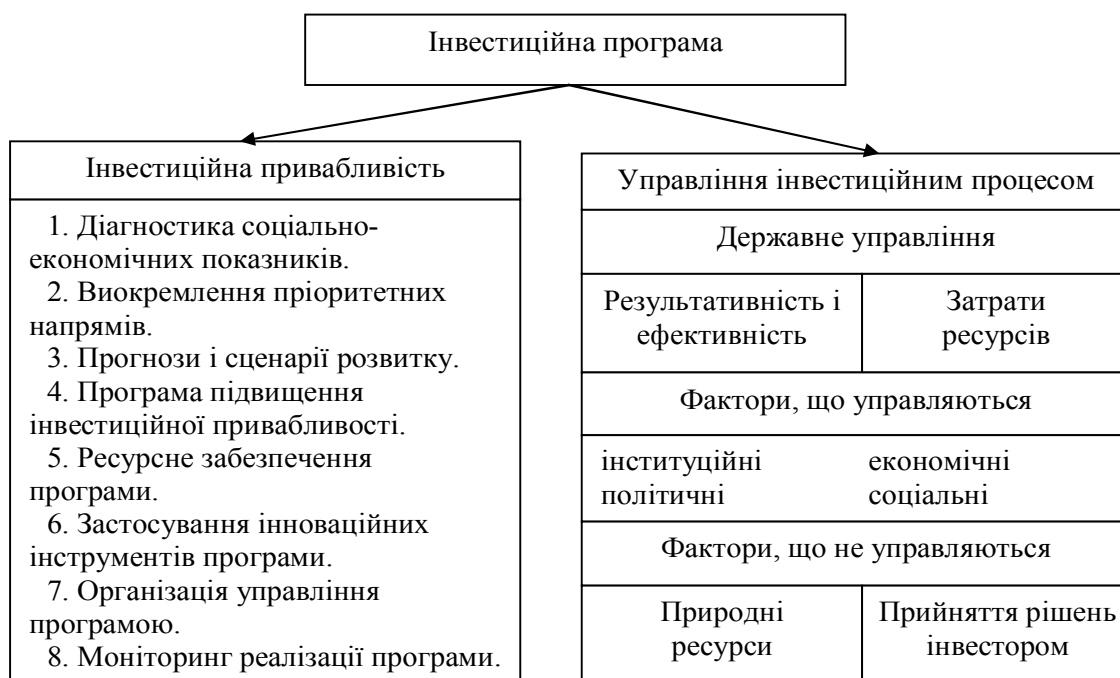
Інвестиційна програма

Інвестиційна привабливість

1. Діагностика соціально-економічних показників.
2. Виокремлення пріоритетних напрямів.
3. Прогнози і сценарії розвитку.
4. Програма підвищення інвестиційної привабливості.
5. Ресурсне забезпечення програми.
6. Застосування інноваційних інструментів програми.
7. Організація управління програмою.
8. Моніторинг реалізації програми.

Управління інвестиційним процесом

Державне управління

| Результативність і ефективність | Затрати ресурсів |
|---|---|

Фактори, що управляються

інституційні економічні
політичні соціальні

Фактори, що не управляються

| Природні ресурси | Прийняття рішень інвестором |
|---|---|